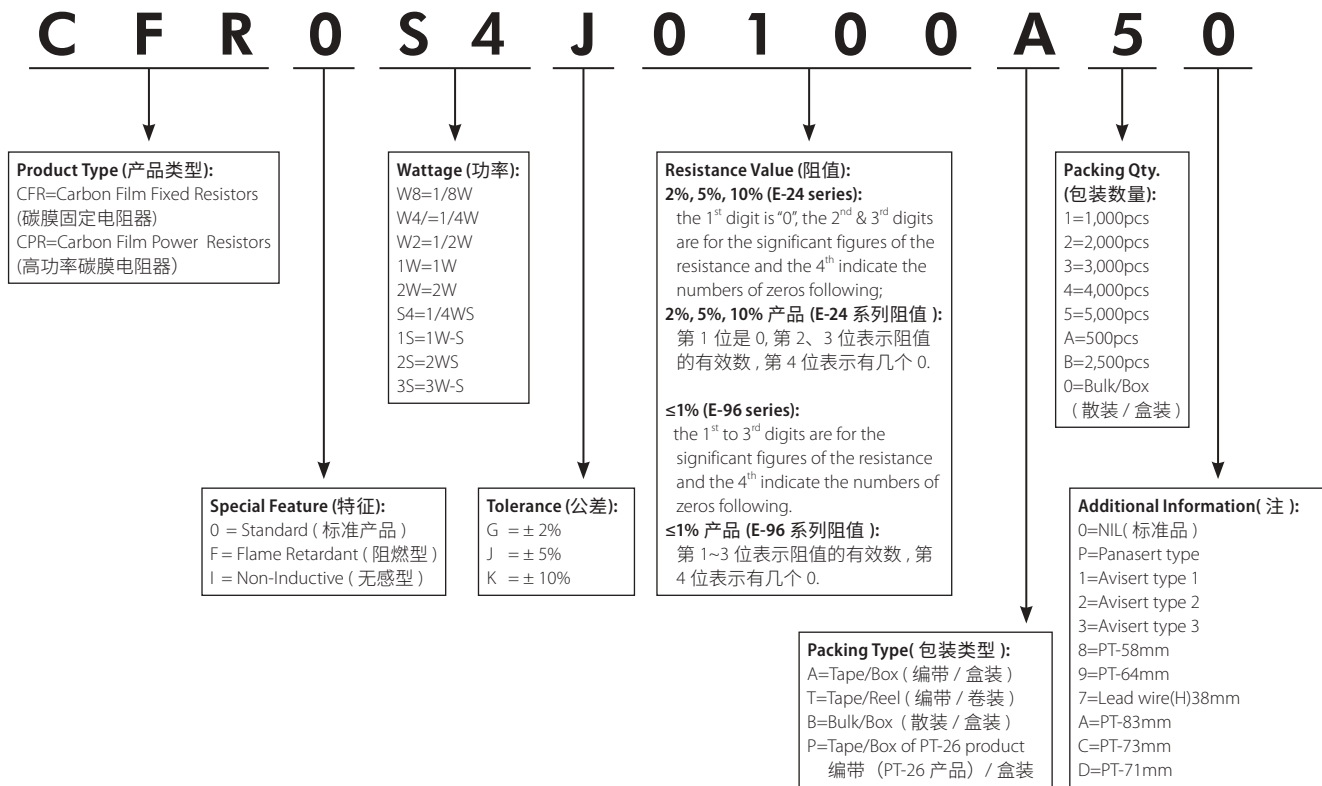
C F R 0 S 4 J 0 1 0 0 A 5 0

**Product Type (产品类型):**
CFR=Carbon Film Fixed Resistors
(碳膜固定电阻器)
CPR=Carbon Film Power Resistors
(高功率碳膜电阻器)

**Wattage (功率):**
W8=1/8W
W4/=1/4W
W2=1/2W
1W=1W
2W=2W
S4=1/4WS
1S=1W-S
2S=2WS
3S=3W-S

**Resistance Value (阻值):**
**2%, 5%, 10% (E-24 series):**
the $1^{st}$ digit is "0", the $2^{nd}$ & $3^{rd}$ digits are for the significant figures of the resistance and the $4^{th}$ indicate the numbers of zeros following;
**2%, 5%, 10% 产品 (E-24 系列阻值 ):**
第 1 位是 0, 第 2、3 位表示阻值的有效数 , 第 4 位表示有几个 0.

**≤1% (E-96 series):**
the $1^{st}$ to $3^{rd}$ digits are for the significant figures of the resistance and the $4^{th}$ indicate the numbers of zeros following.
**≤1% 产品 (E-96 系列阻值 ):**
第 1~3 位表示阻值的有效数 , 第 4 位表示有几个 0.

**Packing Qty. (包装数量):**
1=1,000pcs
2=2,000pcs
3=3,000pcs
4=4,000pcs
5=5,000pcs
A=500pcs
B=2,500pcs
0=Bulk/Box
( 散装 / 盒装 )

**Special Feature (特征):**
0 = Standard ( 标准产品 )
F = Flame Retardant ( 阻燃型 )
I = Non-Inductive ( 无感型 )

**Tolerance (公差):**
G = ± 2%
J = ± 5%
K = ± 10%

**Additional Information( 注 ):**
0=NIL( 标准品 )
P=Panasert type
1=Avisert type 1
2=Avisert type 2
3=Avisert type 3
8=PT-58mm
9=PT-64mm
7=Lead wire(H)38mm
A=PT-83mm
C=PT-73mm
D=PT-71mm

**Packing Type( 包装类型 ):**
A=Tape/Box ( 编带 / 盒装 )
T=Tape/Reel ( 编带 / 卷装 )
B=Bulk/Box ( 散装 / 盒装 )
P=Tape/Box of PT-26 product
编带 (PT-26 产品) / 盒装